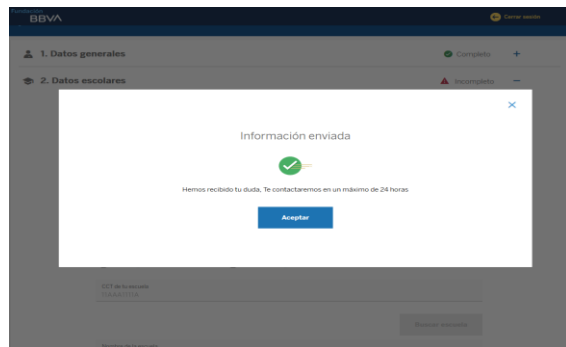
Fundación BBVA

Cerrar sesión

1. Datos generales

Completo +

2. Datos escolares

Incompleto −

×

Información enviada

Hemos recibido tu duda, Te contactaremos en un máximo de 24 horas

Aceptar

CCT de la escuela
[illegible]

Buscar escuela

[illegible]